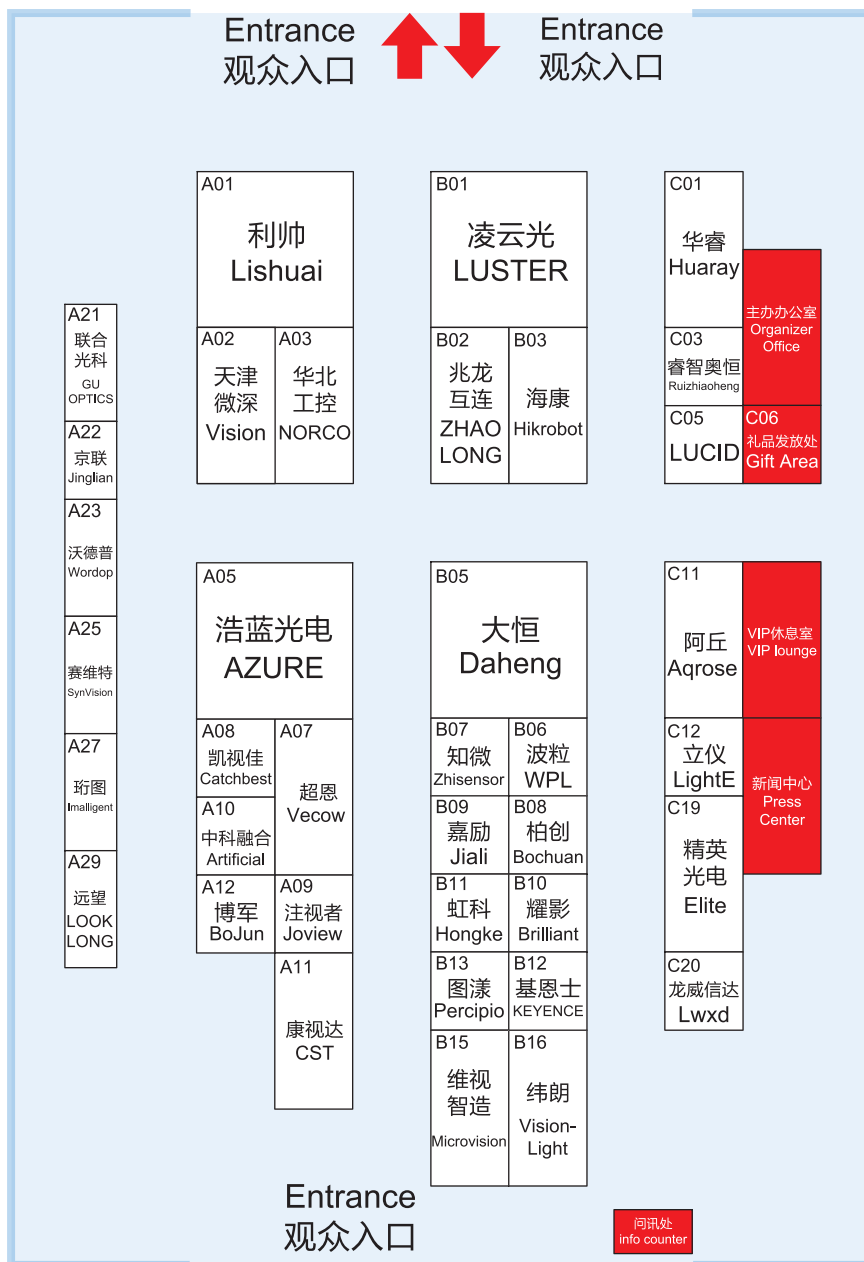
Entrance
观众入口

Entrance
观众入口

A01
利帅
Lishuai

A02
天津
微深
Vision

A03
华北
工控
NORCO

B01
凌云光
LUSTER

B02
兆龙
互连
ZHAO
LONG

B03
海康
Hikrobot

C01
华睿
Huaray

主办办公室
Organizer
Office

C03
睿智奥恒
Ruizhiaoheng

C05
LUCID

C06
礼品发放处
Gift Area

A21
联合
光科
GU
OPTICS

A22
京联
Jinglian

A23
沃德普
Wordop

A25
赛维特
SynVision

A27
珩图
Imalligent

A29
远望
LOOK
LONG

A05
浩蓝光电
AZURE

A08
凯视佳
Catchbest

A07
超恩
Vecow

A10
中科融合
Artificial

A12
博军
BoJun

A09
注视者
Joview

A11
康视达
CST

B05
大恒
Daheng

B07
知微
Zhisensor

B06
波粒
WPL

B09
嘉励
Jiali

B08
柏创
Bochuan

B11
虹科
Hongke

B10
耀影
Brilliant

B13
图漾
Percipio

B12
基恩士
KEYENCE

B15
维视
智造
Microvision

B16
纬朗
Vision-
Light

C11
阿丘
Aqrose

VIP休息室
VIP lounge

C12
立仪
LightE

新闻中心
Press
Center

C19
精英
光电
Elite

C20
龙威信达
Lwxd

Entrance
观众入口

问讯处
info counter